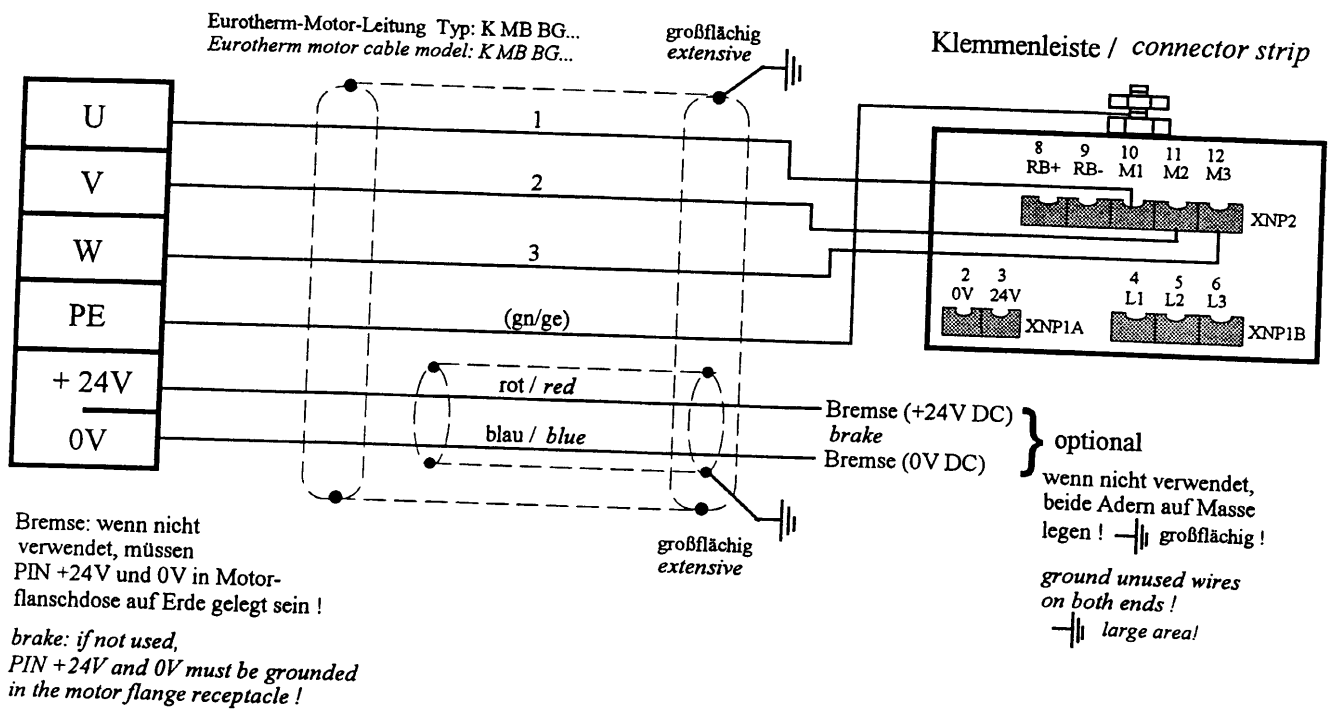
Eurotherm-Motor-Leitung Typ: K MB BG...
Eurotherm motor cable model: K MB BG...

großflächig
extensive

Klemmenleiste / connector strip

U
V
W
PE
+ 24V
0V

1
2
3
(gn/ge)
rot / red
blau / blue

8 RB+
9 RB-
10 M1
11 M2
12 M3
XNP2

2 0V
3 24V
XNP1A

4 L1
5 L2
6 L3
XNP1B

Bremse (+24V DC)
brake
Bremse (0V DC)

optional

wenn nicht verwendet, beide Adern auf Masse legen ! großflächig !

ground unused wires on both ends !
large area!

großflächig
extensive

Bremse: wenn nicht verwendet, müssen PIN +24V und 0V in Motorflanschdose auf Erde gelegt sein !

brake: if not used, PIN +24V and 0V must be grounded in the motor flange receptacle !